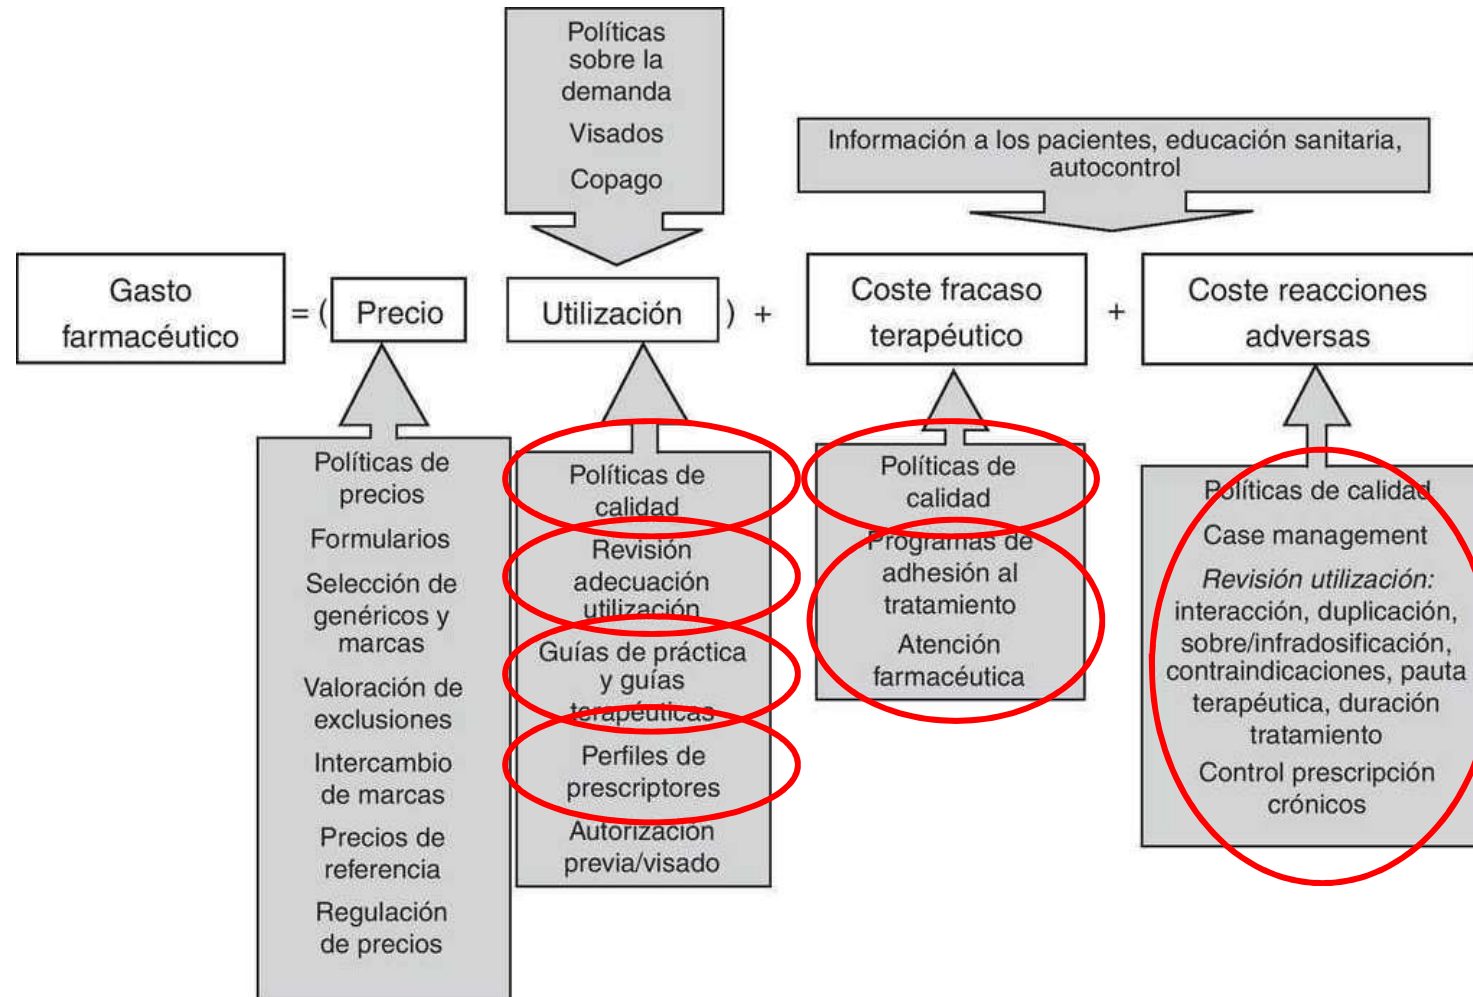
Políticas sobre la demanda
Visados
Copago

Información a los pacientes, educación sanitaria, autocontrol

Gasto farmacéutico = ( Precio Utilización ) + Coste fracaso terapéutico + Coste reacciones adversas

Políticas de precios
Formularios
Selección de genéricos y marcas
Valoración de exclusiones
Intercambio de marcas
Precios de referencia
Regulación de precios

Políticas de calidad
Revisión adecuación utilización
Guías de práctica y guías terapéuticas
Perfiles de prescriptores
Autorización previa/visado

Políticas de calidad
Programas de adhesión al tratamiento
Atención farmacéutica

Políticas de calidad
Case management
*Revisión utilización:* interacción, duplicación, sobre/infradosificación, contraindicaciones, pauta terapéutica, duración tratamiento
Control prescripción crónicos